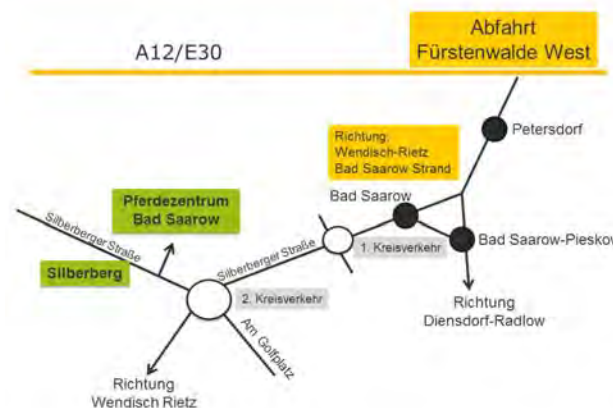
Abfahrt
Fürstenwalde West

A12/E30

Petersdorf

Richtung:
Wendisch-Rietz
Bad Saarow Strand

Pferdezentrum
Bad Saarow

Bad Saarow

Silberberger Straße

Silberberger Straße

1. Kreisverkehr

Bad Saarow-Pieskow

Silberberg

2. Kreisverkehr

Am Golfplatz

Richtung
Diensdorf-Radlow

Richtung
Wendisch Rietz